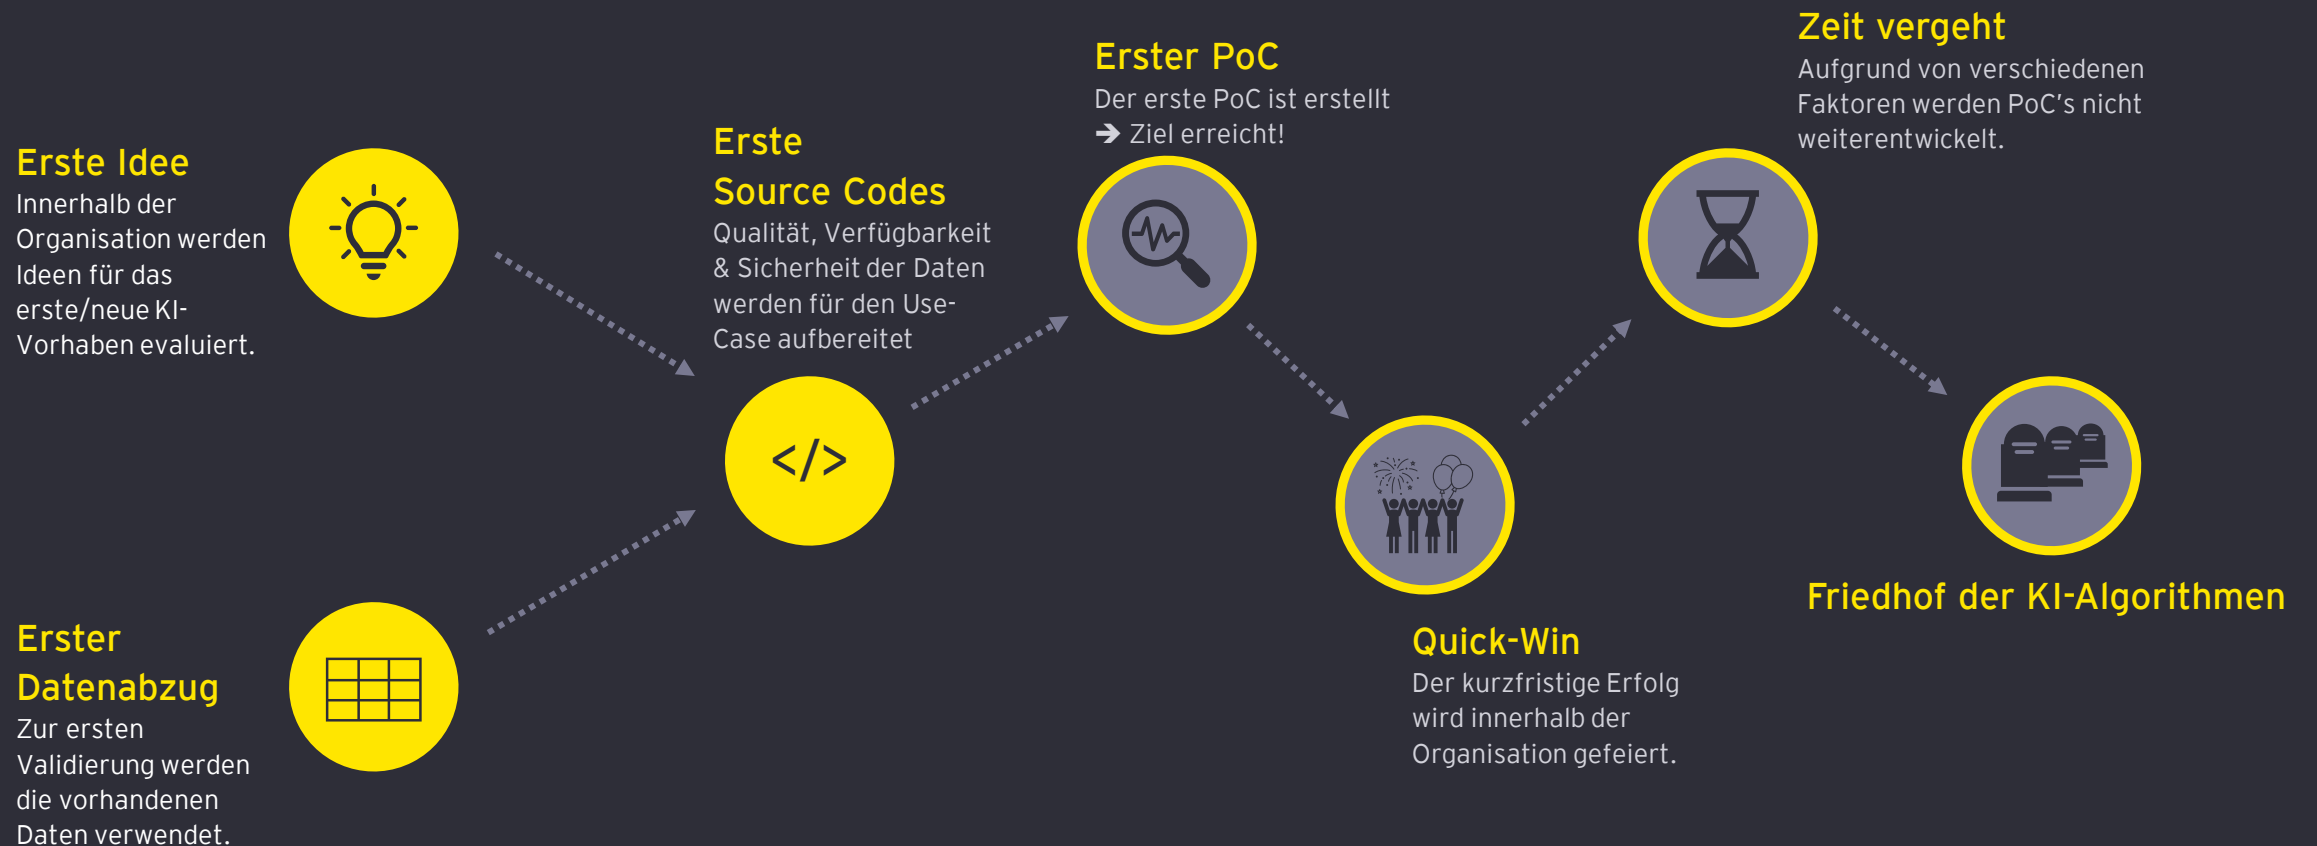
Erste Idee
Innerhalb der Organisation werden Ideen für das erste/neue KI-Vorhaben evaluiert.

Erster Datenabzug
Zur ersten Validierung werden die vorhandenen Daten verwendet.

Erste Source Codes
Qualität, Verfügbarkeit & Sicherheit der Daten werden für den Use-Case aufbereitet

</>

Erster PoC
Der erste PoC ist erstellt
➔ Ziel erreicht!

Quick-Win
Der kurzfristige Erfolg wird innerhalb der Organisation gefeiert.

Zeit vergeht
Aufgrund von verschiedenen Faktoren werden PoC's nicht weiterentwickelt.

Friedhof der KI-Algorithmen